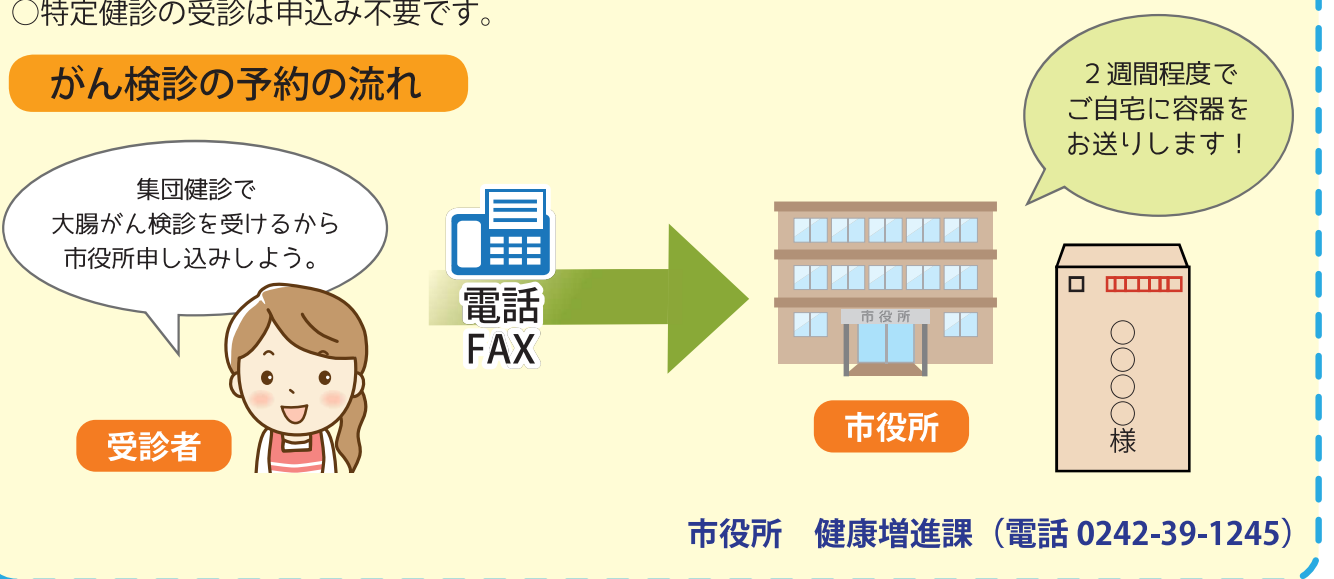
○特定健診の受診は申込み不要です。

がん検診の予約の流れ

集団健診で
大腸がん検診を受けるから
市役所申し込みしよう。

受診者

電話
FAX

市役所

市役所

２週間程度で
ご自宅に容器を
お送りします！

○
○
○
○
様

市役所　健康増進課（電話 0242-39-1245）